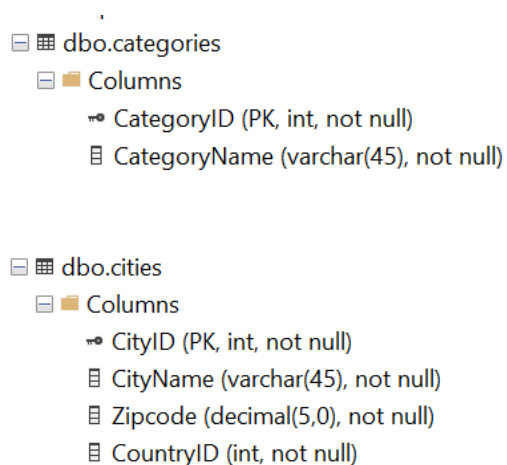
dbo.categories

Columns

CategoryID (PK, int, not null)

CategoryName (varchar(45), not null)

dbo.cities

Columns

CityID (PK, int, not null)

CityName (varchar(45), not null)

Zipcode (decimal(5,0), not null)

CountryID (int, not null)